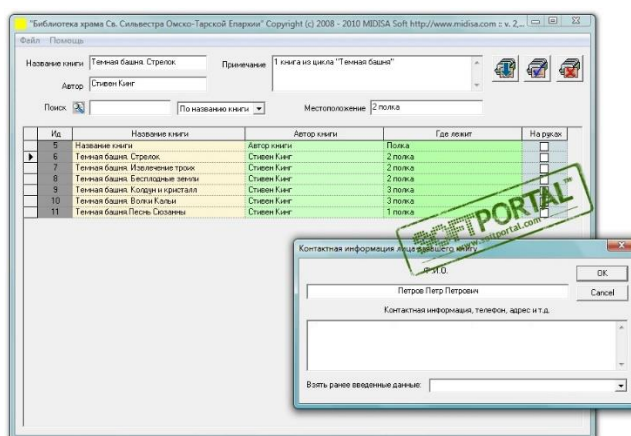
"Библиотека храма Св. Сильвестра Омско-Тарской Епархии" Copyright (c) 2008 - 2010 MIDISA Soft http://www.midisa.com :: v. 2...

Файл Помощь

Название книги Темная башня. Стрелок

Автор Стивен Кинг

Примечание 1 книга из цикла "Темная башня"

Поиск

По названию книги

Местоположение 2 полка

| Ид | Название книги | Автор книги | Где лежит | На руках |
|---|---|---|---|---|
| 5 | Название книги | Автор книги | Полка | |
| 6 | Темная башня. Стрелок | Стивен Кинг | 2 полка | |
| 7 | Темная башня. Извлечение троих | Стивен Кинг | 2 полка | |
| 8 | Темная башня. Бесплодные земли | Стивен Кинг | 2 полка | |
| 9 | Темная башня. Колдун и кристалл | Стивен Кинг | 3 полка | |
| 10 | Темная башня. Волки Кальи | Стивен Кинг | 3 полка | |
| 11 | Темная башня. Песнь Сюзанны | Стивен Кинг | 1 полка | |

SOFTPORTAL
www.softportal.com

Контактная информация лица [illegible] книгу

Ф.И.О.

Петров Петр Петрович

OK

Cancel

Контактная информация, телефон, адрес и т.д.

Взять ранее введенные данные: